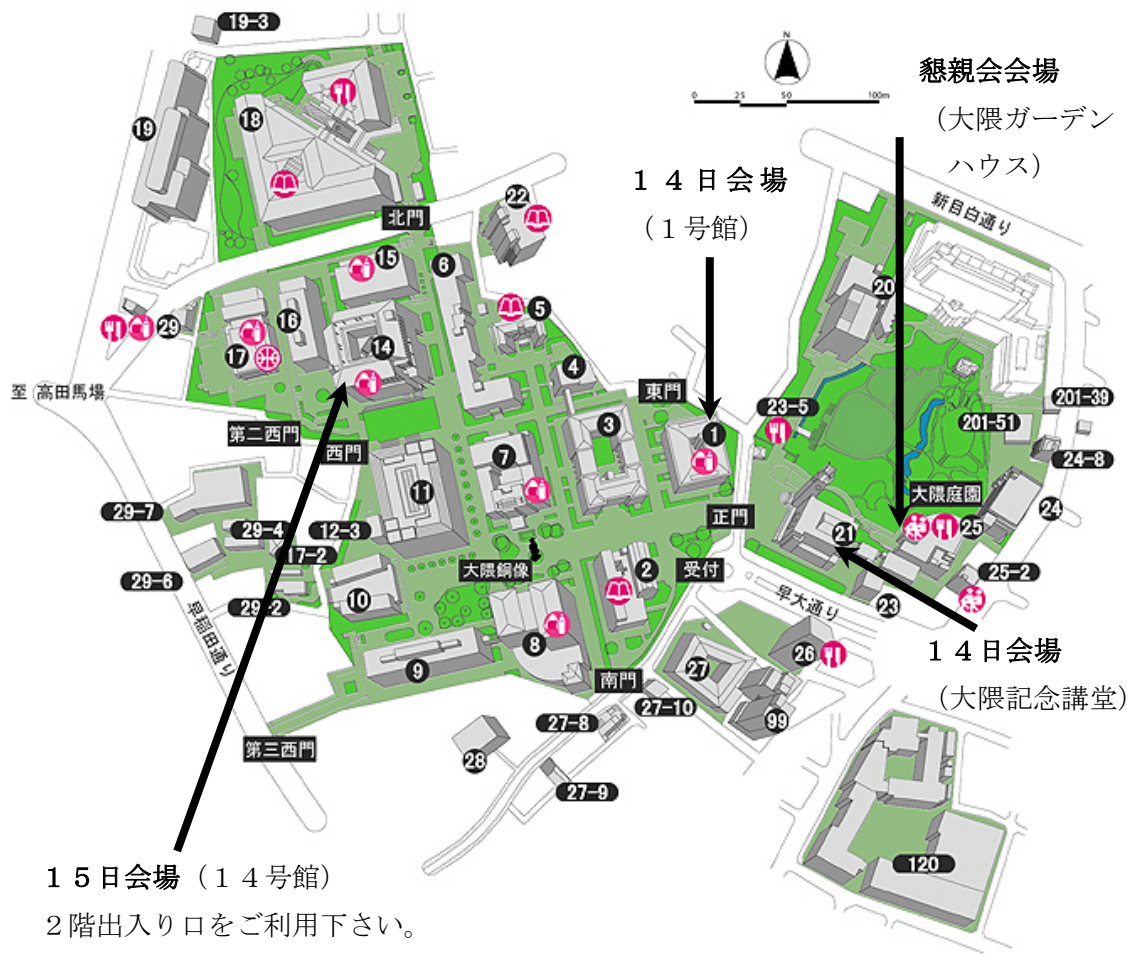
19-3
19
18
北門
22
15
6
5
16
17
14
29
至 高田馬場
4
第二西門
西門
7
3
1
11
29-7
29-4
12-3
17-2
29-6
29-2
10
9
早稲田通り
大隈銅像
2
8
受付
正門
東門
南門
27-8
27-10
27
28
27-9
99
26
第三西門
120
N
0 25 50 100m

懇親会会場
（大隈ガーデンハウス）

１４日会場
（１号館）

新目白通り
20
23-5
201-51
201-39
24-8
大隈庭園
24
25
21
25-2
23
早大通り

１４日会場
（大隈記念講堂）

１５日会場（１４号館）
２階出入り口をご利用下さい。